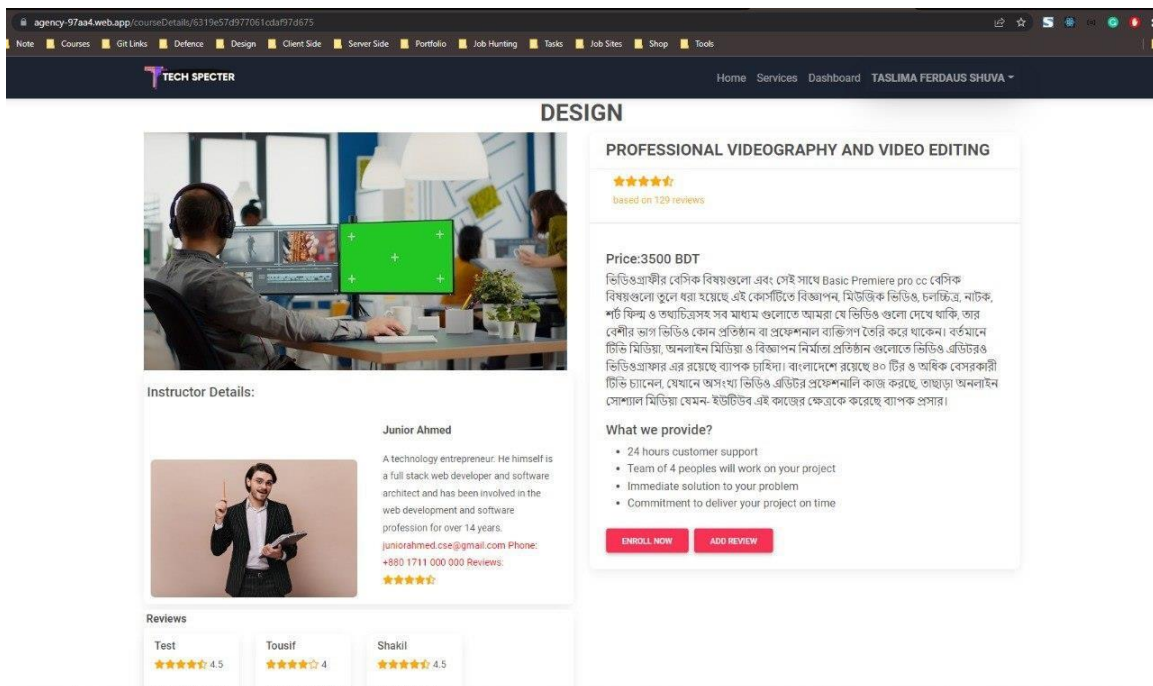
agency-97aa4.web.app/courseDetails/6319e57d977061cdaf97d675

Note Courses Git Links Defence Design Client Side Server Side Portfolio Job Hunting Tasks Job Sites Shop Tools

TECH SPECTER

Home Services Dashboard TASLIMA FERDAUS SHUVA

DESIGN

PROFESSIONAL VIDEOGRAPHY AND VIDEO EDITING

based on 129 reviews

Price:3500 BDT

ভিডিওগ্রাফীর বেসিক বিষয়গুলো এবং সেই সাথে Basic Premiere pro cc বেসিক বিষয়গুলো তুলে ধরা হয়েছে এই কোর্সটিতে বিজ্ঞাপন, মিউজিক ভিডিও, চলচ্চিত্র, নাটক, শর্ট ফিল্ম ও তথ্যচিত্রসহ সব মাধ্যম গুলোতে আমরা যে ভিডিও গুলো দেখে থাকি, তার বেশীর ভাগ ভিডিও কোন প্রতিষ্ঠান বা প্রফেশনাল ব্যক্তিগণ তৈরি করে থাকেন। বর্তমানে টিভি মিডিয়া, অনলাইন মিডিয়া ও বিজ্ঞাপন নির্মাতা প্রতিষ্ঠান গুলোতে ভিডিও এডিটরও ভিডিওগ্রাফার এর রয়েছে ব্যাপক চাহিদা। বাংলাদেশে রয়েছে ৪০ টির ও অধিক বেসরকারী টিভি চ্যানেল, যেখানে অসংখ্য ভিডিও এডিটর প্রফেশনালি কাজ করছে, তাছাড়া অনলাইন সোশ্যাল মিডিয়া যেমন- ইউটিউব এই কাজের ক্ষেত্রকে করেছে ব্যাপক প্রসার।

What we provide?

- 24 hours customer support
- Team of 4 peoples will work on your project
- Immediate solution to your problem
- Commitment to deliver your project on time

ENROLL NOW ADD REVIEW

Instructor Details:

Junior Ahmed

A technology entrepreneur. He himself is a full stack web developer and software architect and has been involved in the web development and software profession for over 14 years. juniorahmed.cse@gmail.com Phone: +880 1711 000 000 Reviews:

Reviews

Test 4.5

Tousif 4

Shakil 4.5